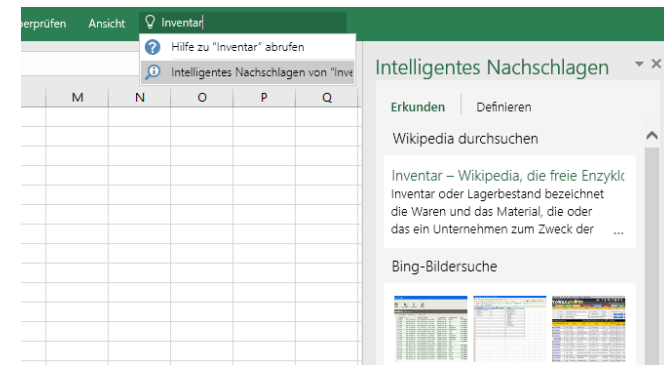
berprüfen Ansicht Inventar

Hilfe zu "Inventar" abrufen

Intelligentes Nachschlagen von "Inve

M N O P Q

Intelligentes Nachschlagen

Erkunden Definieren

Wikipedia durchsuchen

Inventar – Wikipedia, die freie Enzyklo

Inventar oder Lagerbestand bezeichnet die Waren und das Material, die oder das ein Unternehmen zum Zweck der ...

Bing-Bildersuche